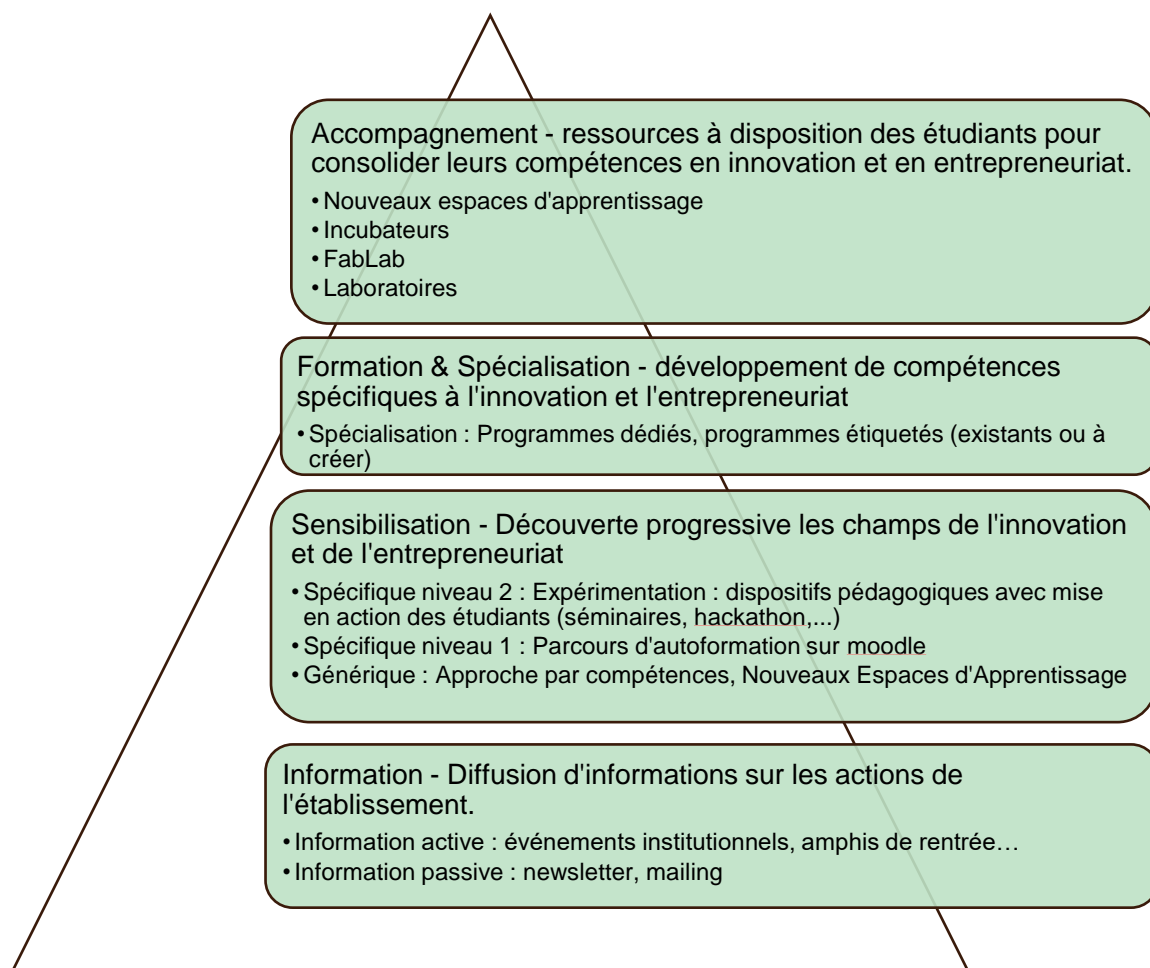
Accompagnement - ressources à disposition des étudiants pour consolider leurs compétences en innovation et en entrepreneuriat.

• Nouveaux espaces d'apprentissage
• Incubateurs
• FabLab
• Laboratoires

Formation & Spécialisation - développement de compétences spécifiques à l'innovation et l'entrepreneuriat

• Spécialisation : Programmes dédiés, programmes étiquetés (existants ou à créer)

Sensibilisation - Découverte progressive les champs de l'innovation et de l'entrepreneuriat

• Spécifique niveau 2 : Expérimentation : dispositifs pédagogiques avec mise en action des étudiants (séminaires, hackathon,...)
• Spécifique niveau 1 : Parcours d'autoformation sur moodle
• Générique : Approche par compétences, Nouveaux Espaces d'Apprentissage

Information - Diffusion d'informations sur les actions de l'établissement.

• Information active : événements institutionnels, amphis de rentrée…
• Information passive : newsletter, mailing